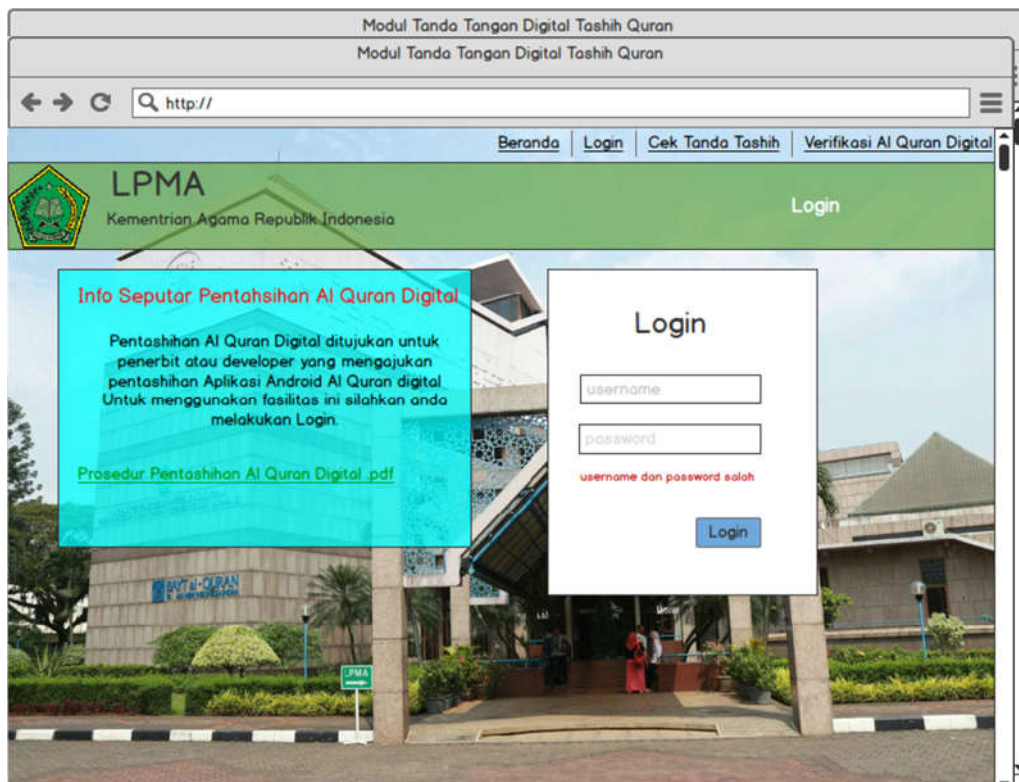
Modul Tanda Tangan Digital Tashih Quran

Modul Tanda Tangan Digital Tashih Quran

http://

Beranda | Login | Cek Tanda Tashih | Verifikasi Al Quran Digital

LPMA

Kementrian Agama Republik Indonesia

Login

Info Seputar Pentahsihan Al Quran Digital

Pentashihan Al Quran Digital ditujukan untuk penerbit atau developer yang mengajukan pentashihan Aplikasi Android Al Quran digital Untuk menggunakan fasilitas ini silahkan anda melakukan Login.

Prosedur Pentashihan Al Quran Digital .pdf

Login

username

password

username dan password salah

Login

BAYT al-QURAN

LPMA